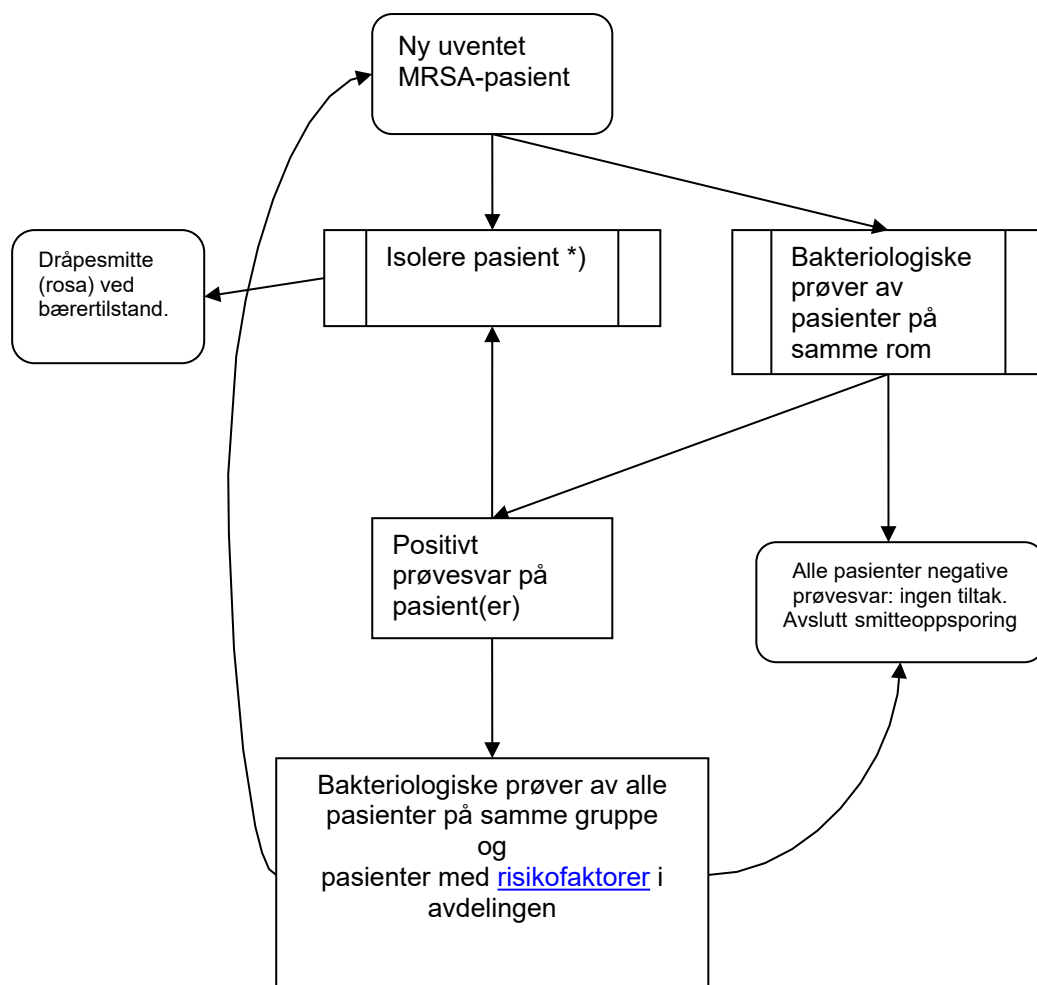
Ny uventet MRSA-pasient

Dråpesmitte (rosa) ved bærertilstand.

Isolere pasient *)

Bakteriologiske prøver av pasienter på samme rom

Positivt prøvesvar på pasient(er)

Alle pasienter negative prøvesvar: ingen tiltak. Avslutt smitteoppsporing

Bakteriologiske prøver av alle pasienter på samme gruppe og pasienter med risikofaktorer i avdelingen